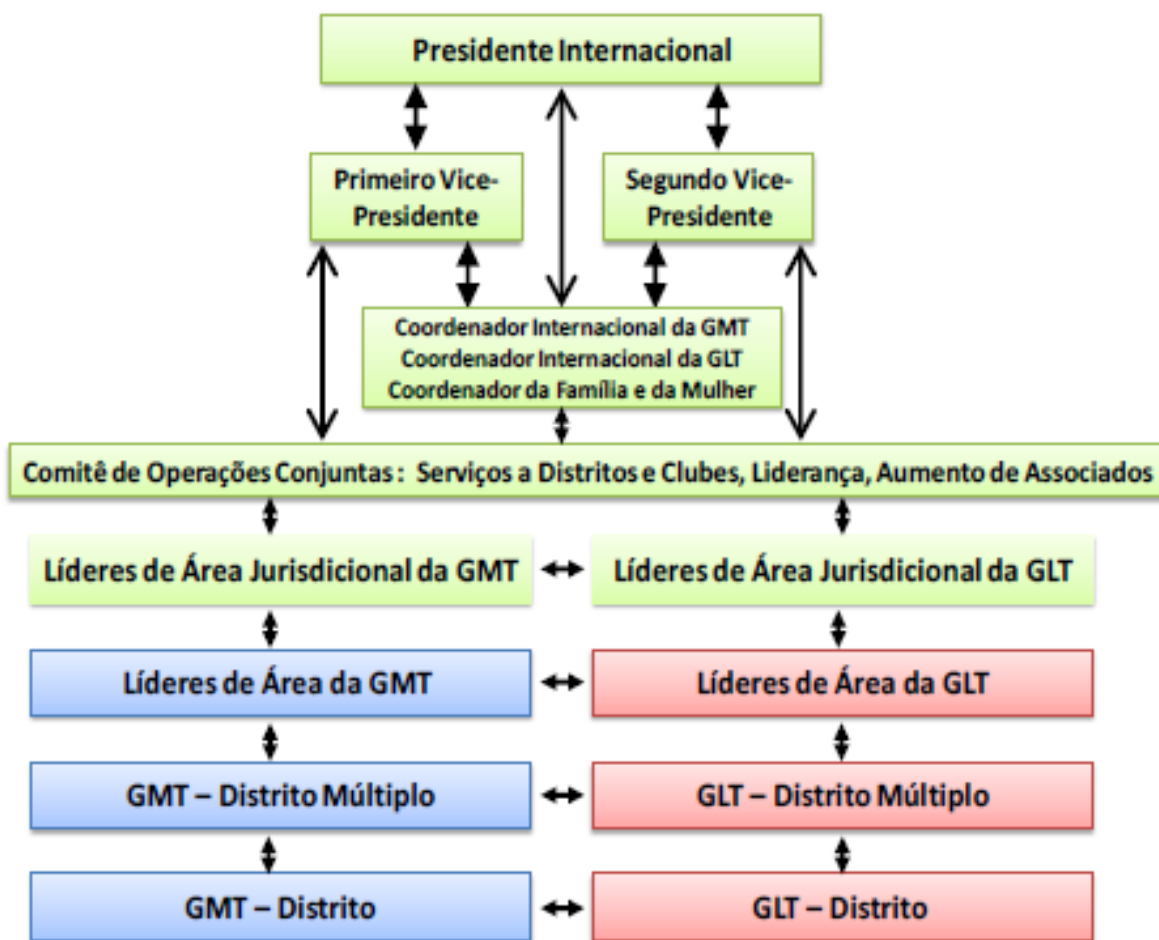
Presidente Internacional

Primeiro Vice-Presidente

Segundo Vice-Presidente

Coordenador Internacional da GMT
Coordenador Internacional da GLT
Coordenador da Família e da Mulher

Comitê de Operações Conjuntas : Serviços a Distritos e Clubes, Liderança, Aumento de Associados

Líderes de Área Jurisdicional da GMT

Líderes de Área Jurisdicional da GLT

Líderes de Área da GMT

Líderes de Área da GLT

GMT – Distrito Múltiplo

GLT – Distrito Múltiplo

GMT – Distrito

GLT – Distrito